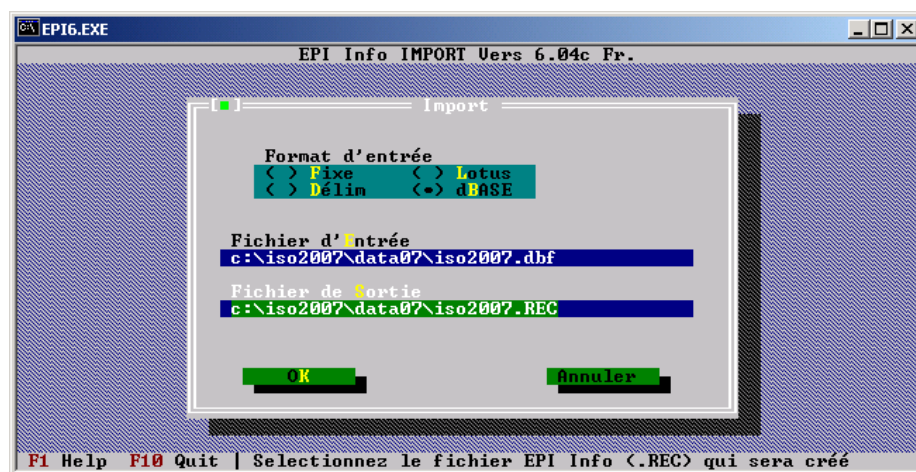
EPI6.EXE

EPI Info IMPORT Vers 6.04c Fr.

[■] Import

Format d'entrée
( ) Fixe ( ) Lotus
( ) Délim (•) dBASE

Fichier d'Entrée
c:\iso2007\data07\iso2007.dbf

Fichier de Sortie
c:\iso2007\data07\iso2007.REC

OK

Annuler

F1 Help F10 Quit | Selectionnez le fichier EPI Info (.REC) qui sera créé